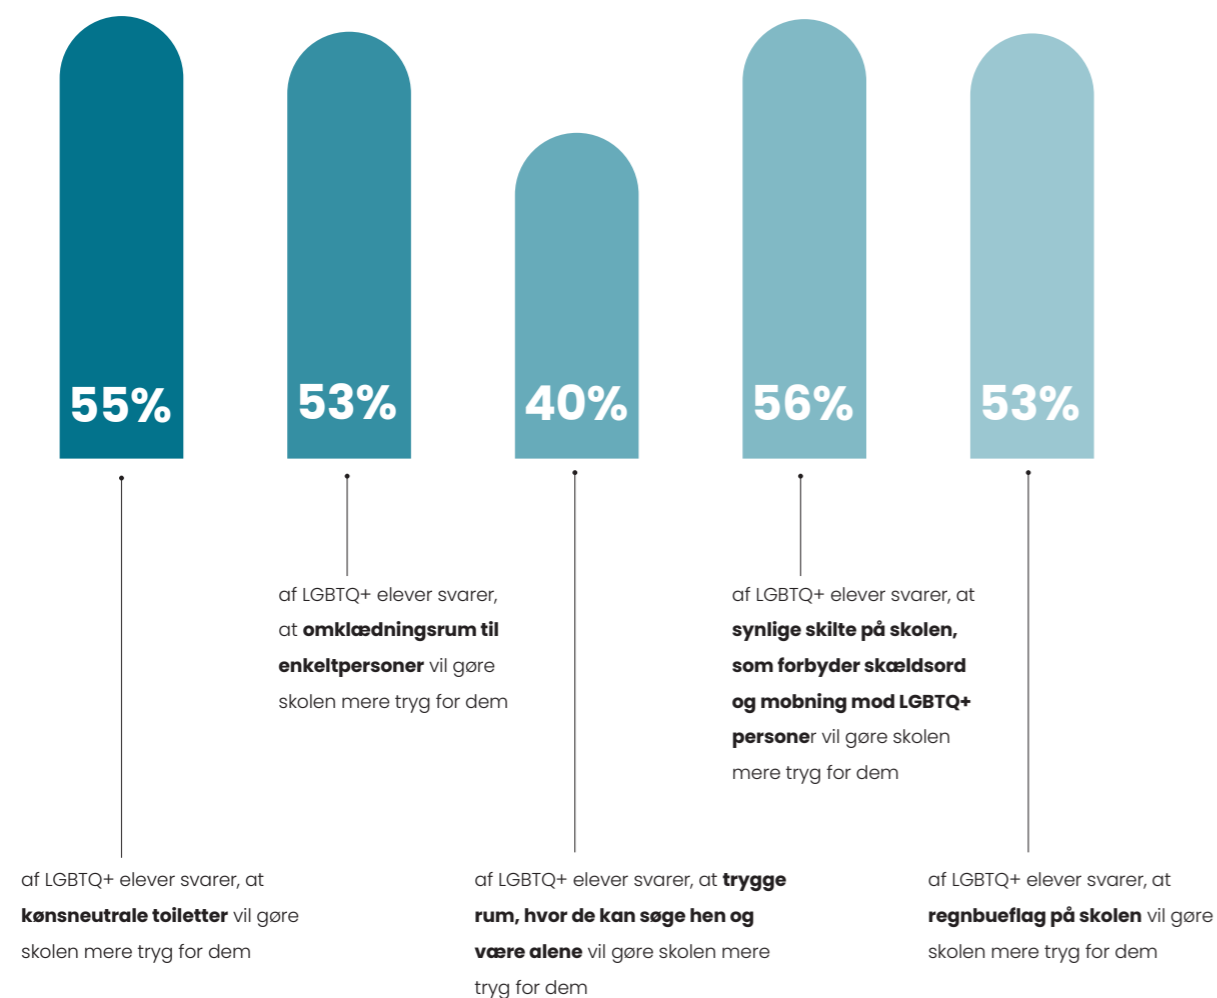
55%

53%

40%

56%

53%

af LGBTQ+ elever svarer, at omklædningsrum til enkeltpersoner vil gøre skolen mere tryg for dem

af LGBTQ+ elever svarer, at synlige skilte på skolen, som forbyder skældsord og mobning mod LGBTQ+ personer vil gøre skolen mere tryg for dem

af LGBTQ+ elever svarer, at kønsneutrale toiletter vil gøre skolen mere tryg for dem

af LGBTQ+ elever svarer, at trygge rum, hvor de kan søge hen og være alene vil gøre skolen mere tryg for dem

af LGBTQ+ elever svarer, at regnbueflag på skolen vil gøre skolen mere tryg for dem